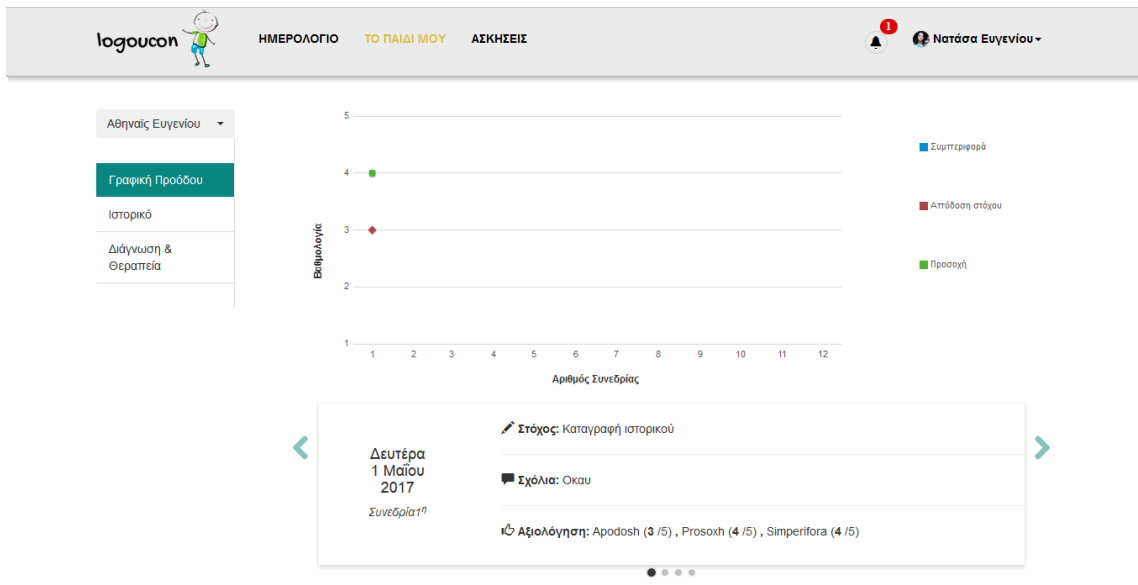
logoucon

ΗΜΕΡΟΛΟΓΙΟ ΤΟ ΠΑΙΔΙ ΜΟΥ ΑΣΚΗΣΕΙΣ

1

Νατάσα Ευγενίου

Αθηναΐς Ευγενίου

Γραφική Προόδου
Ιστορικό
Διάγνωση & Θεραπεία

5
4
3
2
1

Βαθμολογία

1 2 3 4 5 6 7 8 9 10 11 12

Αριθμός Συνεδρίας

Συμπεριφορά
Απόδοση στόχου
Προσοχή

Δευτέρα
1 Μαΐου
2017
Συνεδρία1η

Στόχος: Καταγραφή ιστορικού

Σχόλια: Οκαυ

Αξιολόγηση: Apodosh (3 /5) , Prosoxh (4 /5) , Simperifora (4 /5)